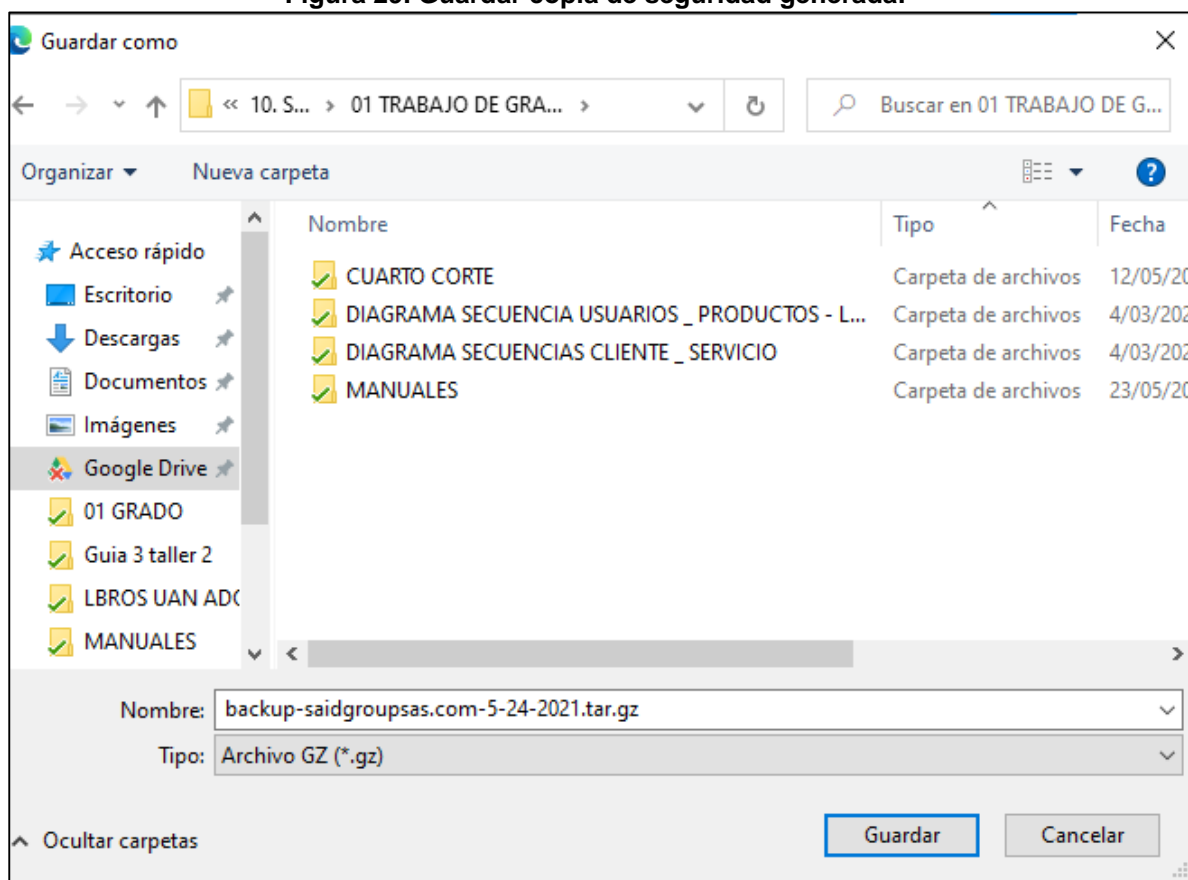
Figura 25. Guardar copia de seguridad generada.

Guardar como

« 10. S... › 01 TRABAJO DE GRA... ›

Buscar en 01 TRABAJO DE G...

Organizar ▾ Nueva carpeta

Acceso rápido
Escritorio
Descargas
Documentos
Imágenes
Google Drive
01 GRADO
Guia 3 taller 2
LBROS UAN ADO
MANUALES

| Nombre | Tipo | Fecha |
|---|---|---|
| CUARTO CORTE | Carpeta de archivos | 12/05/20 |
| DIAGRAMA SECUENCIA USUARIOS _ PRODUCTOS - L... | Carpeta de archivos | 4/03/202 |
| DIAGRAMA SECUENCIAS CLIENTE _ SERVICIO | Carpeta de archivos | 4/03/202 |
| MANUALES | Carpeta de archivos | 23/05/20 |

Nombre: backup-saidgroupsas.com-5-24-2021.tar.gz
Tipo: Archivo GZ (*.gz)

Ocultar carpetas

Guardar Cancelar